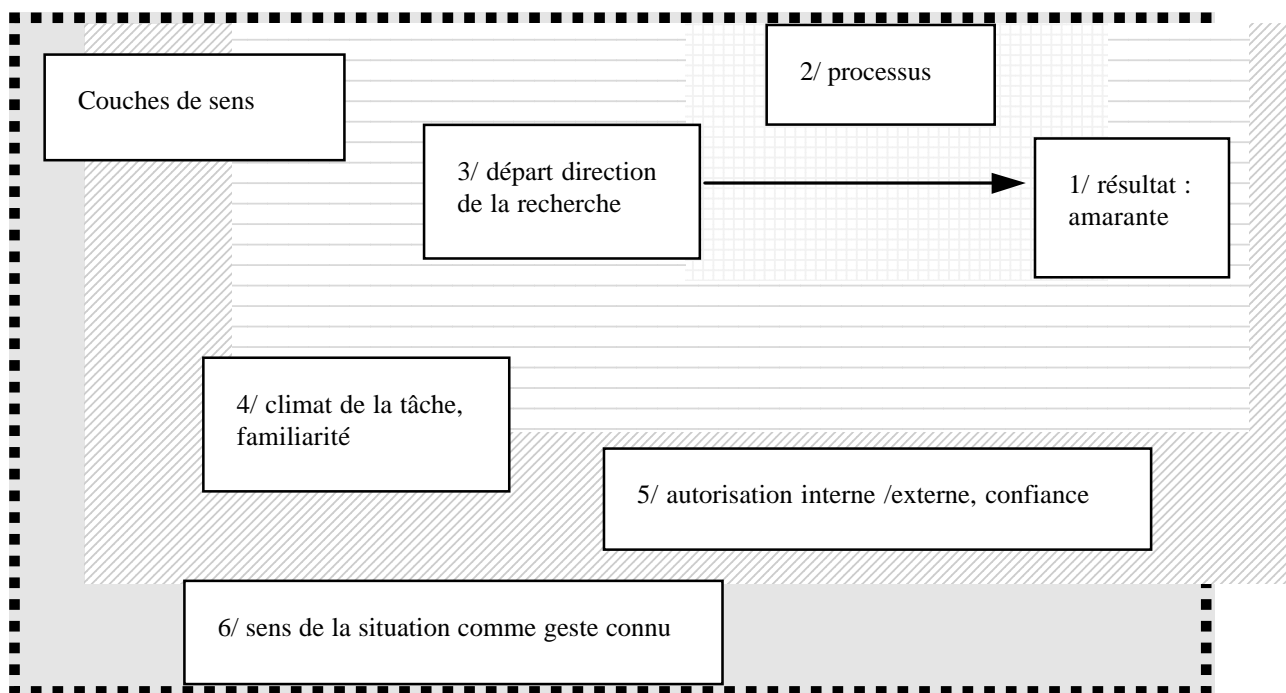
Couches de sens

2/ processus

3/ départ direction de la recherche

1/ résultat : amarante

4/ climat de la tâche, familiarité

5/ autorisation interne /externe, confiance

6/ sens de la situation comme geste connu